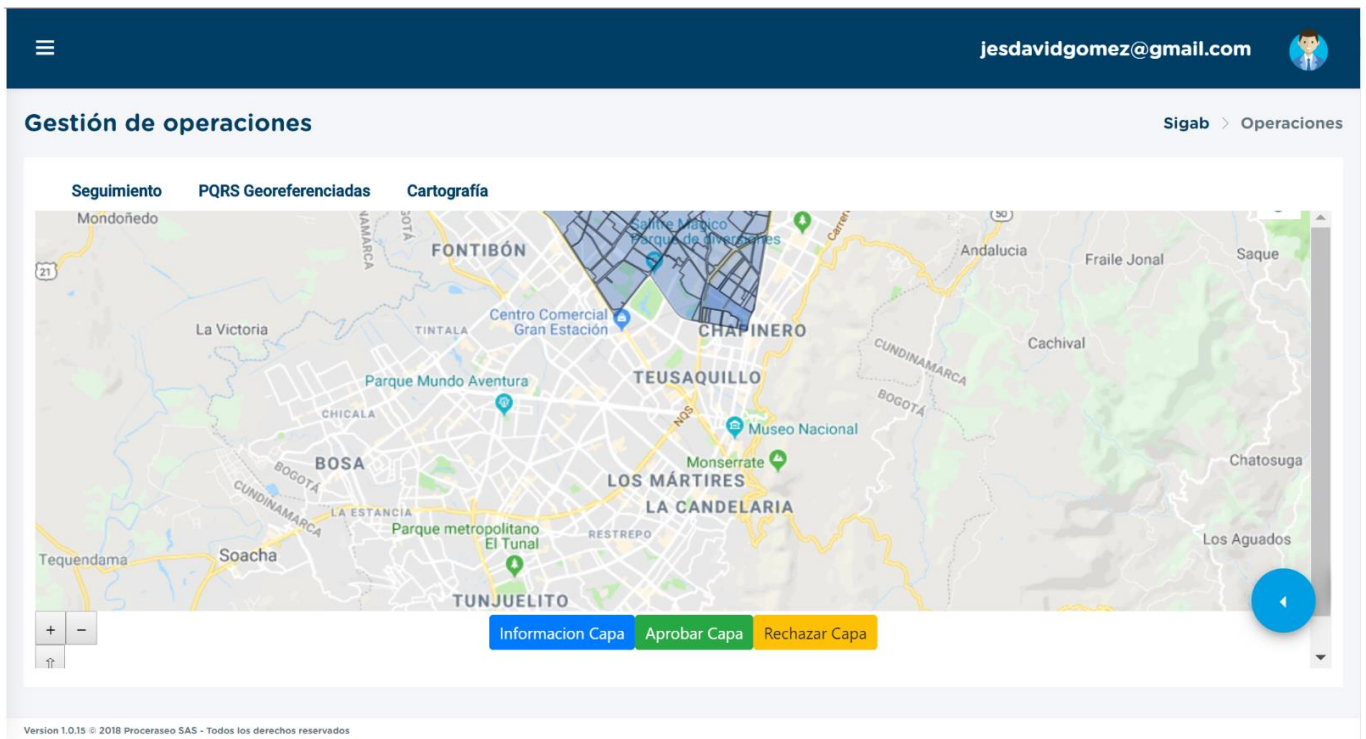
jesdavidgomez@gmail.com

Gestión de operaciones

Sigab > Operaciones

Seguimiento PQRS Georeferenciadas Cartografía

Mondoñedo
21
50
FONTIBÓN
Salitre Mágico Parque de diversiones
Andalucia
Fraile Jonal
Saque
La Victoria
TINTALA
Centro Comercial Gran Estación
CHAPINERO
Cachival
CUNDINAMARCA
Parque Mundo Aventura
TEUSAQUILLO
BOGOTÁ
CHICALA
Museo Nacional
BOSA
Monserrate
Chatosuga
BOGOTÁ
LOS MÁRTIRES
CUNDINAMARCA
LA ESTANCIA
LA CANDELARIA
Parque metropolitano El Tunal
RESTREPO
Los Aguados
Tequendama
Soacha
TUNJUELITO

+ −

Informacion Capa Aprobar Capa Rechazar Capa

Version 1.0.15 © 2018 Proceraseo SAS - Todos los derechos reservados